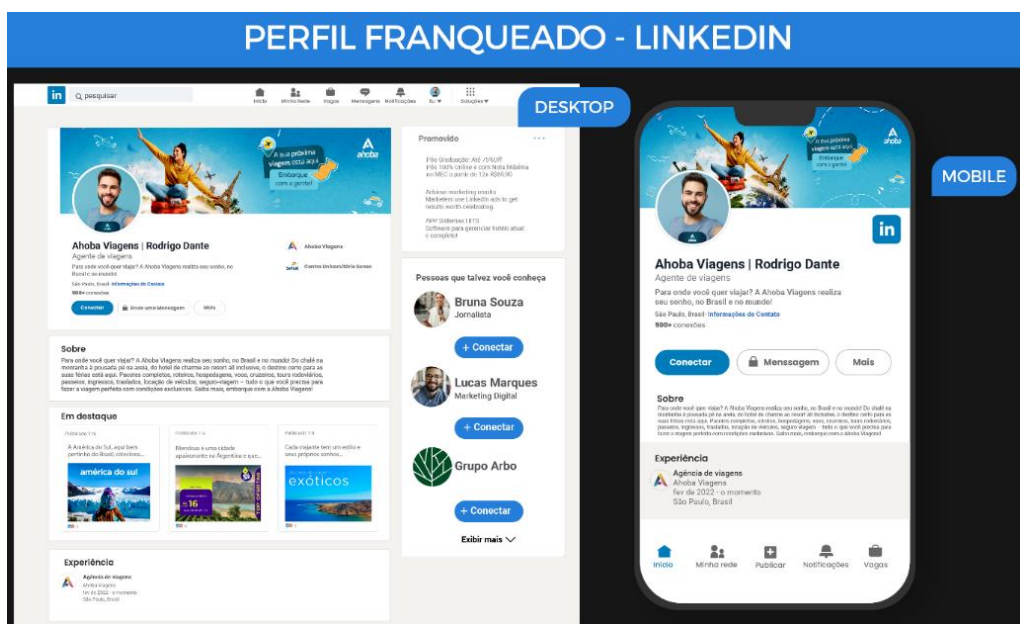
PERFIL FRANQUEADO - LINKEDIN

DESKTOP

in pesquisar

Início Minha rede Vagas Mensagens Notificações Eu Soluções

A sua próxima viagem está aqui. Embarque com a gente!

Ahoba

Ahoba Viagens | Rodrigo Dante

Agente de viagens

Para onde você quer viajar? A Ahoba Viagens realiza seu sonho, no Brasil e no mundo!

São Paulo, Brasil · Informações de Contato

500+ conexões

Conectar Envie uma mensagem Mais

Ahoba Viagens

Centro Universitário Senac

Sobre

Para onde você quer viajar? A Ahoba Viagens realiza seu sonho, no Brasil e no mundo! Do chalé na montanha à pousada pé na areia, do hotel de charme ao resort all inclusive, o destino certo para as suas férias está aqui. Pacotes completos, roteiros, hospedagens, voos, cruzeiros, tours rodoviários, passeios, ingressos, traslados, locação de veículos, seguro-viagem – tudo o que você precisa para fazer a viagem perfeita com condições exclusivas. Saiba mais, embarque com a Ahoba Viagens!

Em destaque

A América do Sul, aqui bem pertinho do Brasil, coleciona...

américa do sul

Mendoza é uma cidade apaixonante na Argentina e ajud...

Cada viajante tem um estilo e seus próprios sonhos...

exóticos

Experiência

Agência de viagens
Ahoba Viagens
fev de 2022 - o momento
São Paulo, Brasil

Promovido

Pós Graduação: EAD 75%OFF
Pós 100% Online e com Nota Máxima no MEC a partir de 12x R$69,90

Achieve marketing results
Marketers use LinkedIn ads to get results worth celebrating

APP Sistemas | ETS
Software para gerenciar hotéis atual e completo!

Pessoas que talvez você conheça

Bruna Souza
Jornalista
+ Conectar

Lucas Marques
Marketing Digital
+ Conectar

Grupo Arbo
+ Conectar

Exibir mais

MOBILE

A sua próxima viagem está aqui. Embarque com a gente!

Ahoba

in

Ahoba Viagens | Rodrigo Dante

Agente de viagens

Para onde você quer viajar? A Ahoba Viagens realiza seu sonho, no Brasil e no mundo!

São Paulo, Brasil · Informações de Contato

500+ conexões

Conectar Mensagem Mais

Sobre

Para onde você quer viajar? A Ahoba Viagens realiza seu sonho, no Brasil e no mundo! Do chalé na montanha à pousada pé na areia, do hotel de charme ao resort all inclusive, o destino certo para as suas férias está aqui. Pacotes completos, roteiros, hospedagens, voos, cruzeiros, tours rodoviários, passeios, ingressos, traslados, locação de veículos, seguro-viagem – tudo o que você precisa para fazer a viagem perfeita com condições exclusivas. Saiba mais, embarque com a Ahoba Viagens!

Experiência

Agência de viagens
Ahoba Viagens
fev de 2022 - o momento
São Paulo, Brasil

Início Minha rede Publicar Notificações Vagas